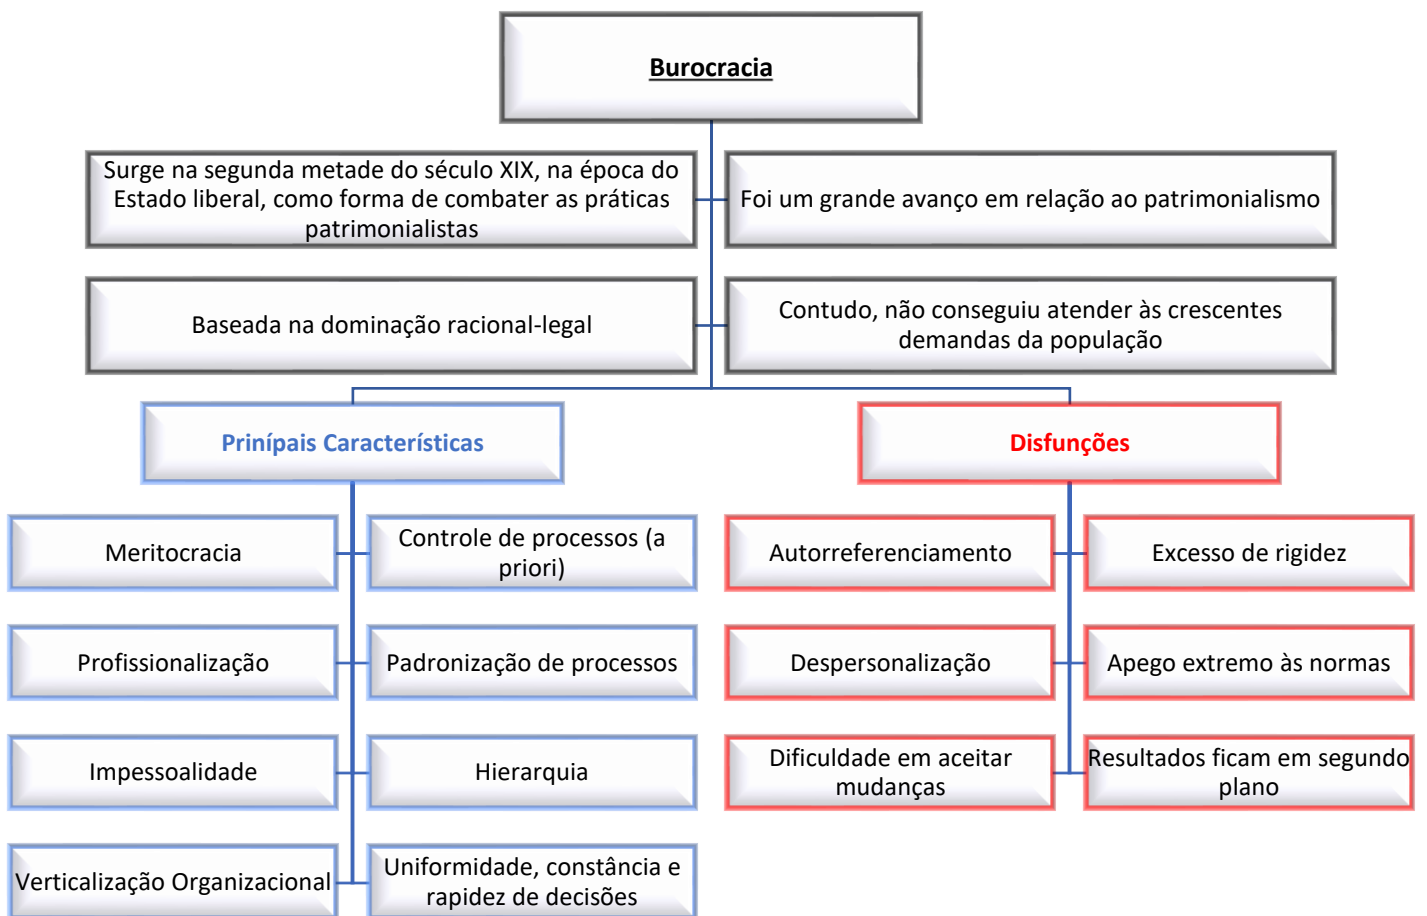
Burocracia

Surge na segunda metade do século XIX, na época do Estado liberal, como forma de combater as práticas patrimonialistas

Foi um grande avanço em relação ao patrimonialismo

Baseada na dominação racional-legal

Contudo, não conseguiu atender às crescentes demandas da população

Prinípais Características

Disfunções

Meritocracia

Controle de processos (a priori)

Profissionalização

Padronização de processos

Impessoalidade

Hierarquia

Verticalização Organizacional

Uniformidade, constância e rapidez de decisões

Autorreferenciamento

Excesso de rigidez

Despersonalização

Apego extremo às normas

Dificuldade em aceitar mudanças

Resultados ficam em segundo plano